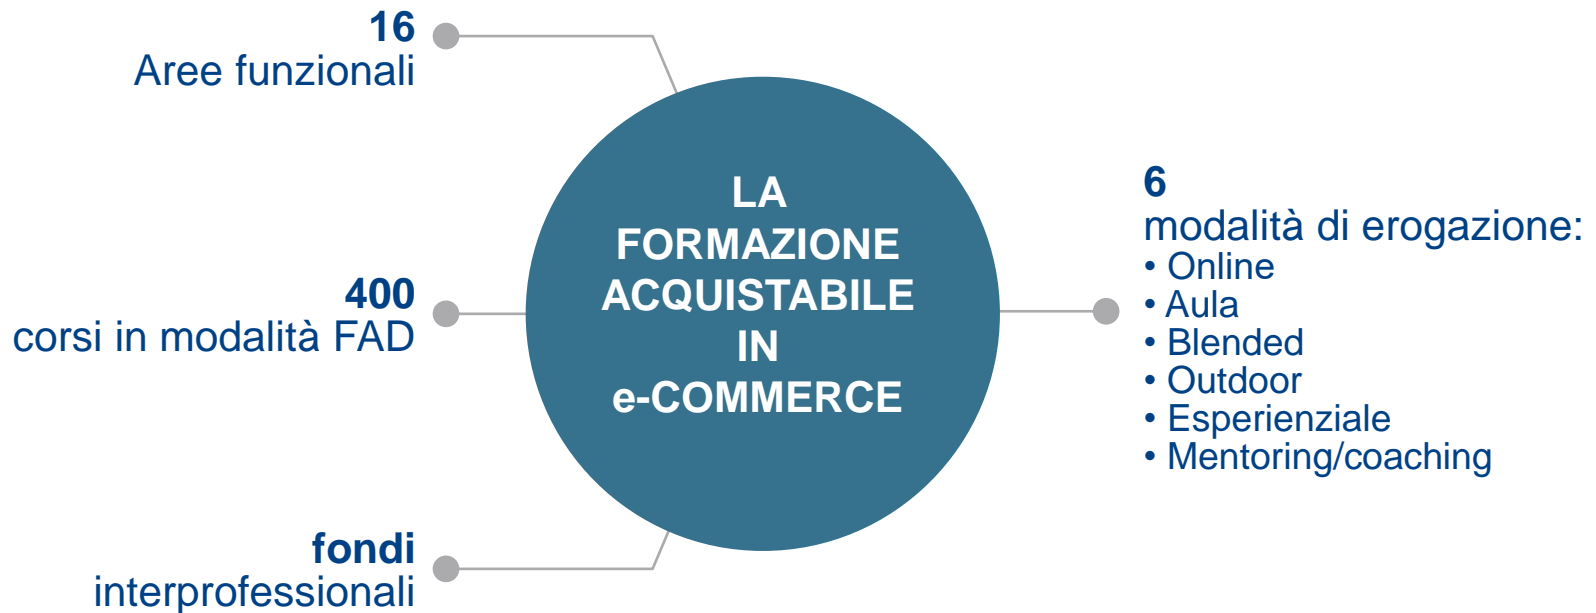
16
Aree funzionali

LA
FORMAZIONE
ACQUISTABILE
IN
e-COMMERCE

6
modalità di erogazione:
• Online
• Aula
• Blended
• Outdoor
• Esperienziale
• Mentoring/coaching

400
corsi in modalità FAD

fondi
interprofessionali